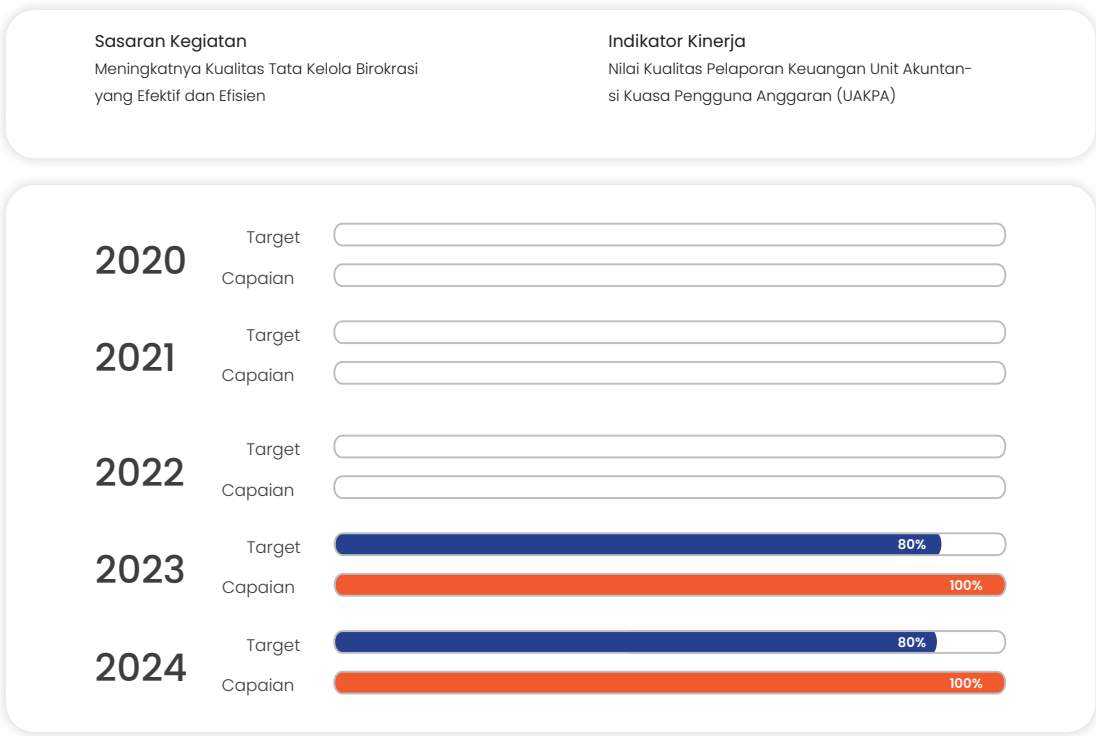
Sasaran Kegiatan
Meningkatnya Kualitas Tata Kelola Birokrasi yang Efektif dan Efisien

Indikator Kinerja
Nilai Kualitas Pelaporan Keuangan Unit Akuntansi Kuasa Pengguna Anggaran (UAKPA)

2020
Target
Capaian

2021
Target
Capaian

2022
Target
Capaian

2023
Target 80%
Capaian 100%

2024
Target 80%
Capaian 100%